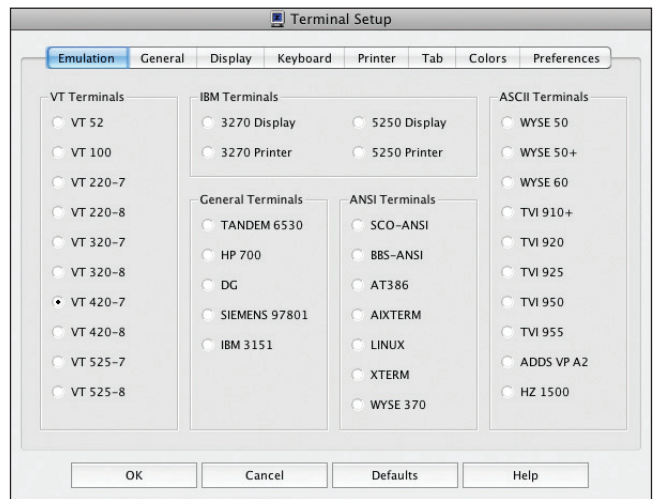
Terminal Setup

Emulation | General | Display | Keyboard | Printer | Tab | Colors | Preferences

VT Terminals
VT 52
VT 100
VT 220-7
VT 220-8
VT 320-7
VT 320-8
VT 420-7
VT 420-8
VT 525-7
VT 525-8

IBM Terminals
3270 Display
3270 Printer
5250 Display
5250 Printer

General Terminals
TANDEM 6530
HP 700
DG
SIEMENS 97801
IBM 3151

ANSI Terminals
SCO-ANSI
BBS-ANSI
AT386
AIXTERM
LINUX
XTERM
WYSE 370

ASCII Terminals
WYSE 50
WYSE 50+
WYSE 60
TVI 910+
TVI 920
TVI 925
TVI 950
TVI 955
ADDS VP A2
HZ 1500

OK
Cancel
Defaults
Help